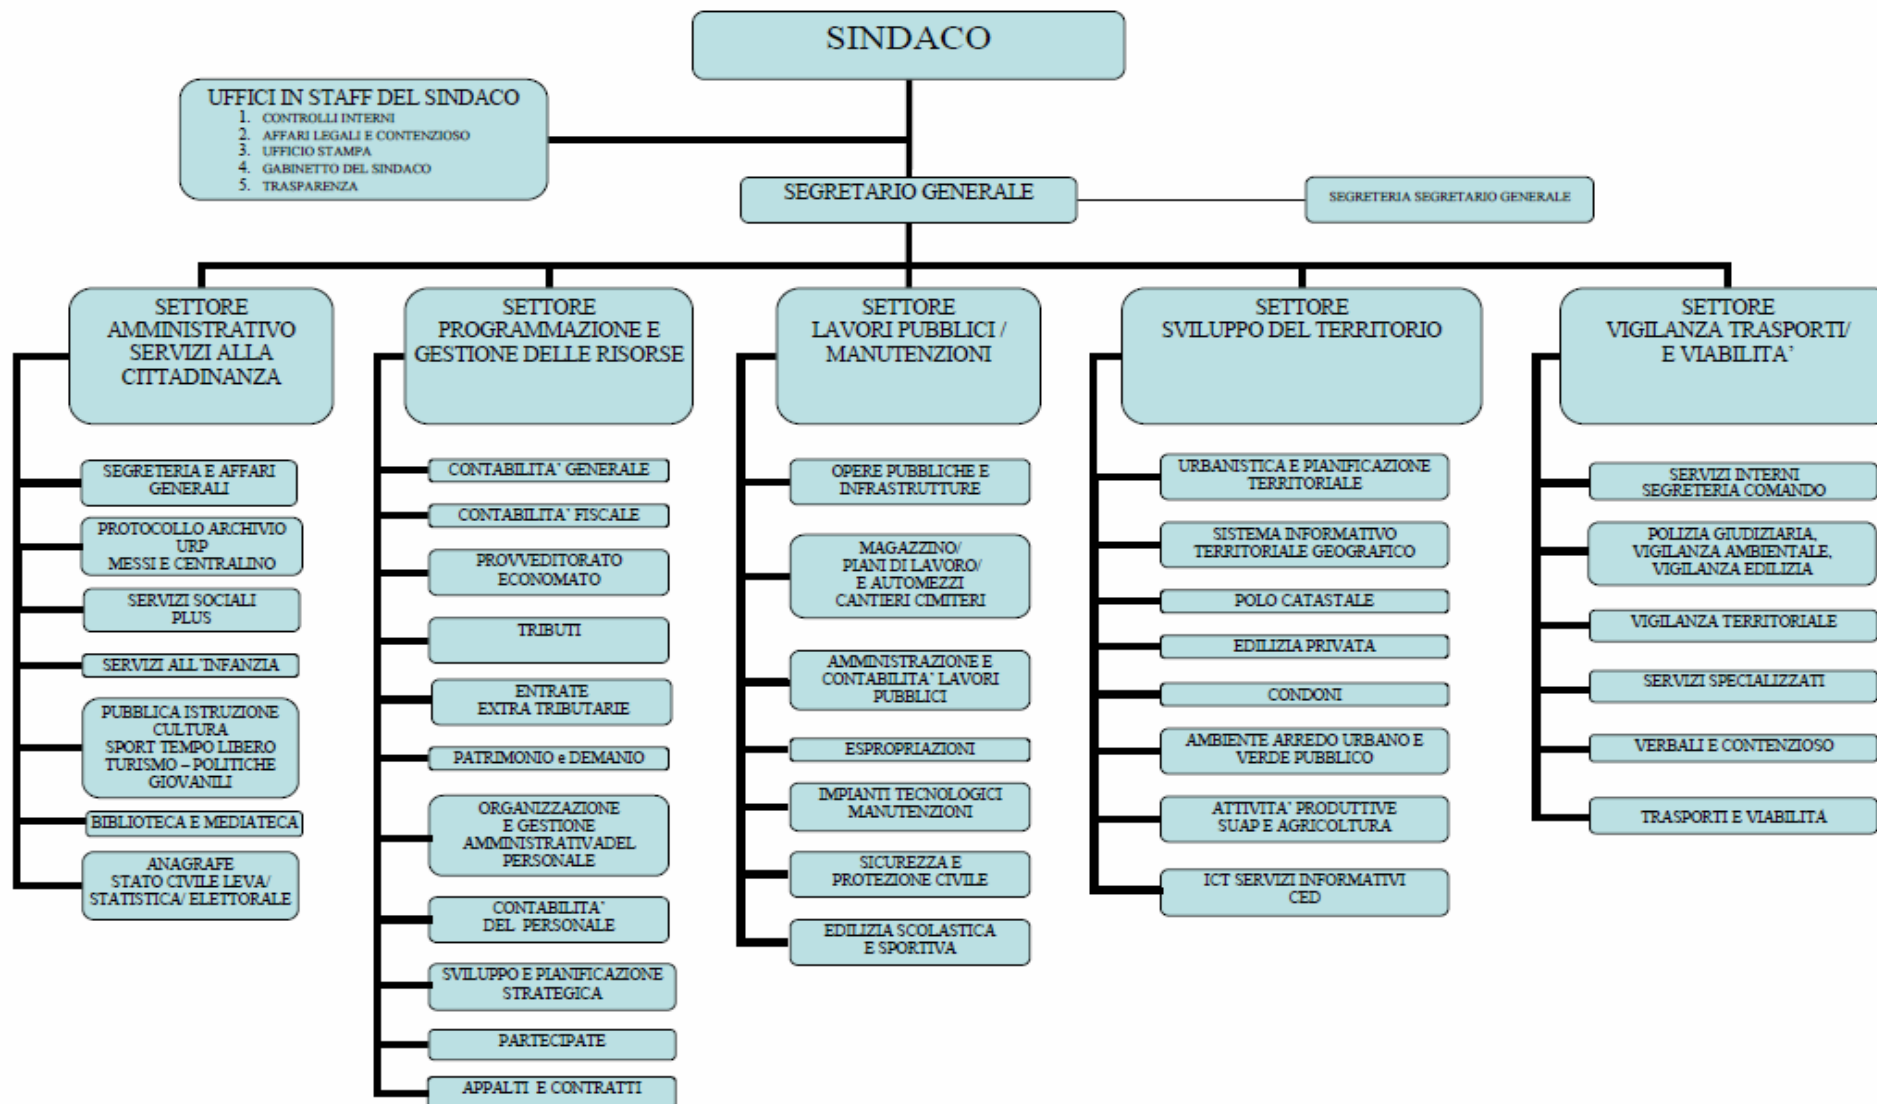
SINDACO

UFFICI IN STAFF DEL SINDACO
1. CONTROLLI INTERNI
2. AFFARI LEGALI E CONTENZIOSO
3. UFFICIO STAMPA
4. GABINETTO DEL SINDACO
5. TRASPARENZA

SEGRETARIO GENERALE

SEGRETERIA SEGRETARIO GENERALE

SETTORE AMMINISTRATIVO SERVIZI ALLA CITTADINANZA

SEGRETERIA E AFFARI GENERALI

PROTOCOLLO ARCHIVIO URP MESSI E CENTRALINO

SERVIZI SOCIALI PLUS

SERVIZI ALL'INFANZIA

PUBBLICA ISTRUZIONE CULTURA SPORT TEMPO LIBERO TURISMO – POLITICHE GIOVANILI

BIBLIOTECA E MEDIATECA

ANAGRAFE STATO CIVILE LEVA/ STATISTICA/ ELETTORALE

SETTORE PROGRAMMAZIONE E GESTIONE DELLE RISORSE

CONTABILITA' GENERALE

CONTABILITA' FISCALE

PROVVEDITORATO ECONOMATO

TRIBUTI

ENTRATE EXTRA TRIBUTARIE

PATRIMONIO e DEMANIO

ORGANIZZAZIONE E GESTIONE AMMINISTRATIVADEL PERSONALE

CONTABILITA' DEL PERSONALE

SVILUPPO E PIANIFICAZIONE STRATEGICA

PARTECIPATE

APPALTI E CONTRATTI

SETTORE LAVORI PUBBLICI / MANUTENZIONI

OPERE PUBBLICHE E INFRASTRUTTURE

MAGAZZINO/ PIANI DI LAVORO/ E AUTOMEZZI CANTIERI CIMITERI

AMMINISTRAZIONE E CONTABILITA' LAVORI PUBBLICI

ESPROPRIAZIONI

IMPIANTI TECNOLOGICI MANUTENZIONI

SICUREZZA E PROTEZIONE CIVILE

EDILIZIA SCOLASTICA E SPORTIVA

SETTORE SVILUPPO DEL TERRITORIO

URBANISTICA E PIANIFICAZIONE TERRITORIALE

SISTEMA INFORMATIVO TERRITORIALE GEOGRAFICO

POLO CATASTALE

EDILIZIA PRIVATA

CONDONI

AMBIENTE ARREDO URBANO E VERDE PUBBLICO

ATTIVITA' PRODUTTIVE SUAP E AGRICOLTURA

ICT SERVIZI INFORMATIVI CED

SETTORE VIGILANZA TRASPORTI/ E VIABILITA'

SERVIZI INTERNI SEGRETERIA COMANDO

POLIZIA GIUDIZIARIA, VIGILANZA AMBIENTALE, VIGILANZA EDILIZIA

VIGILANZA TERRITORIALE

SERVIZI SPECIALIZZATI

VERBALI E CONTENZIOSO

TRASPORTI E VIABILITÀ